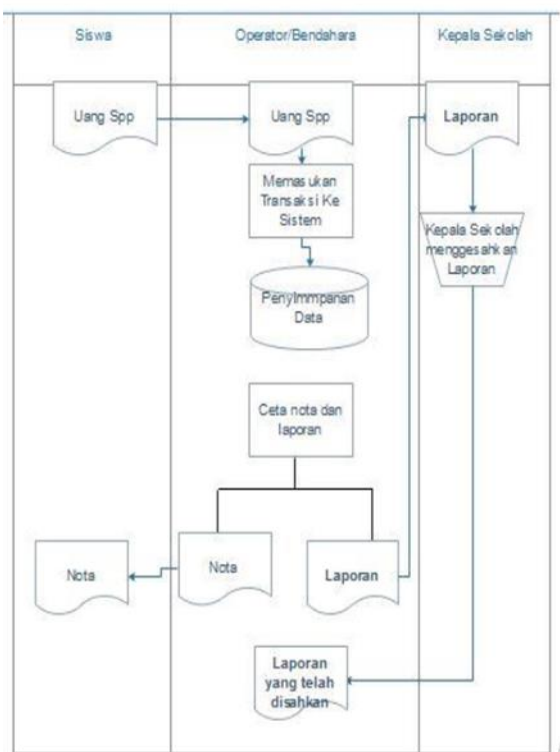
Siswa

Operator/Bendahara

Kepala Sekolah

Uang Spp

Uang Spp

Laporan

Memasukan Transaksi Ke Sistem

Kepala Sekolah menggesahkan Laporan

Penyimmpanan Data

Ceta nota dan laporan

Nota

Nota

Laporan

Laporan yang telah disahkan